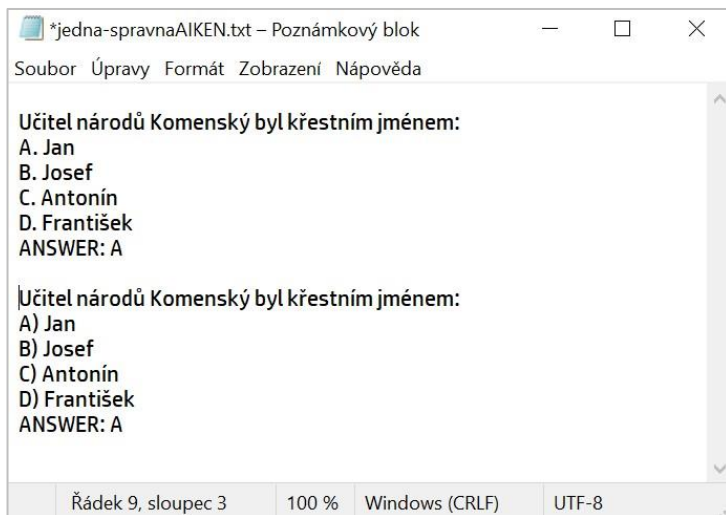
*jedna-spravnaAIKEN.txt – Poznámkový blok

Soubor Úpravy Formát Zobrazení Nápověda

Učitel národů Komenský byl křestním jménem:
A. Jan
B. Josef
C. Antonín
D. František
ANSWER: A

Učitel národů Komenský byl křestním jménem:
A) Jan
B) Josef
C) Antonín
D) František
ANSWER: A

Řádek 9, sloupec 3 100 % Windows (CRLF) UTF-8